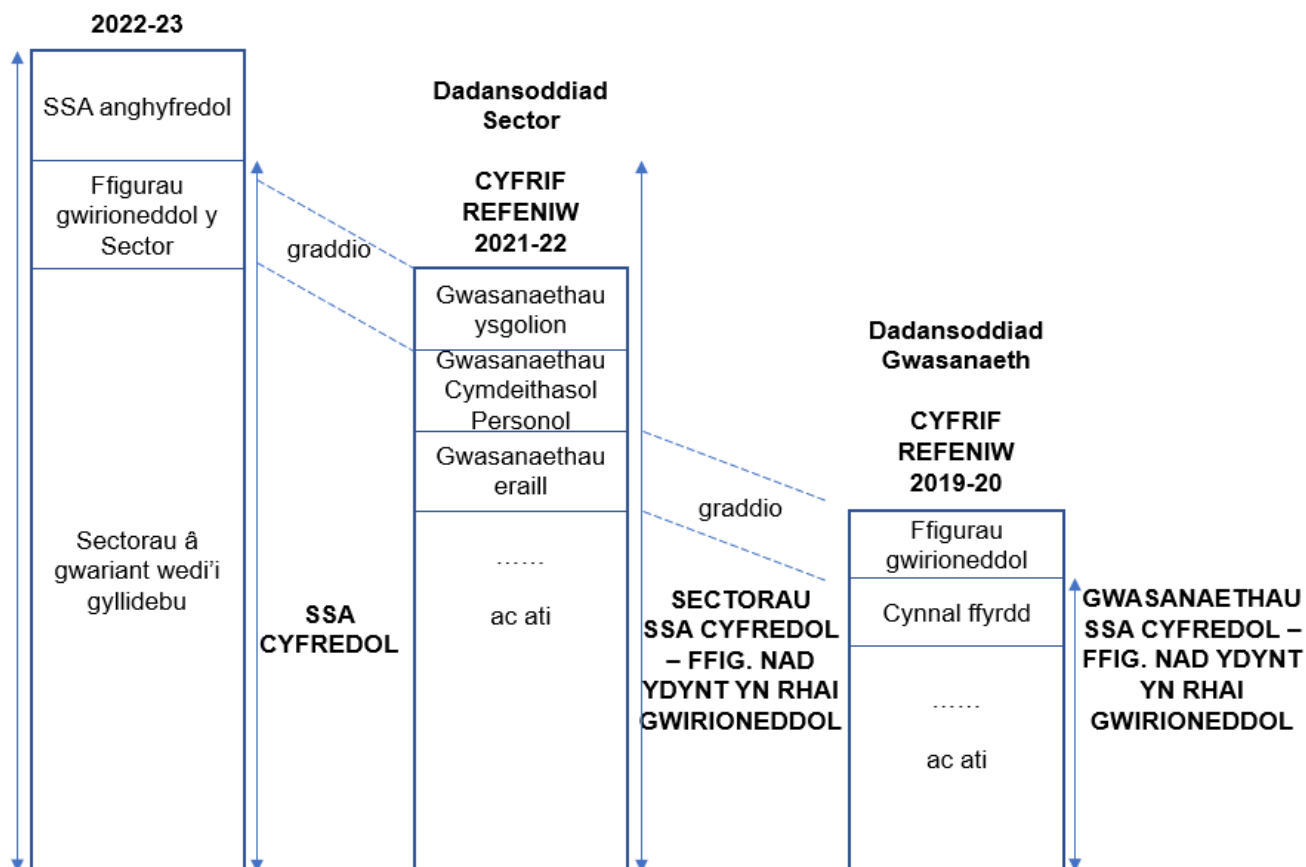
2022-23

SSA anghyfredol

Ffigurau gwirioneddol y Sector

Sectorau â gwariant wedi'i gyllidebu

graddio

SSA CYFREDOL

Dadansoddiad Sector

CYFRIF REFENIW 2021-22

Gwasanaethau ysgolion

Gwasanaethau Cymdeithasol Personol

Gwasanaethau eraill

……

ac ati

graddio

SECTORAU SSA CYFREDOL – FFIG. NAD YDYNT YN RHAI GWIRIONEDDOL

Dadansoddiad Gwasanaeth

CYFRIF REFENIW 2019-20

Ffigurau gwirioneddol

Cynnal ffyrdd

……

ac ati

GWASANAETHAU SSA CYFREDOL – FFIG. NAD YDYNT YN RHAI GWIRIONEDDOL